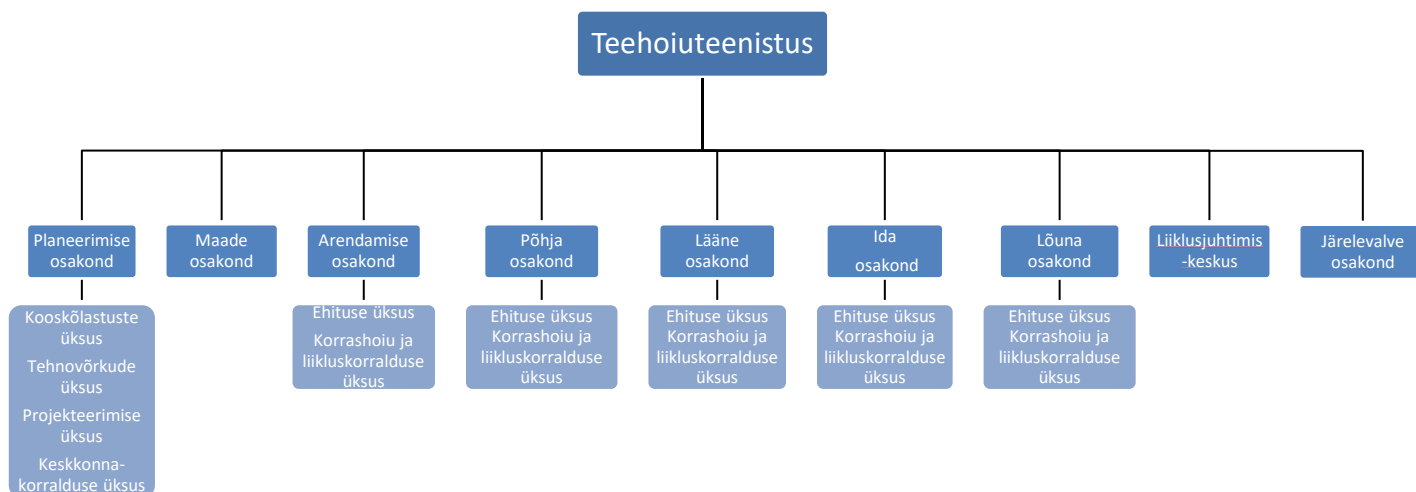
Teehoiuteenistus

Planeerimise osakond

Kooskõlastuste üksus

Tehnovõrkude üksus

Projekteerimise üksus

Keskkonnakorralduse üksus

Maade osakond

Arendamise osakond

Ehituse üksus

Korrashoiu ja liikluskorralduse üksus

Põhja osakond

Ehituse üksus
Korrashoiu ja liikluskorralduse üksus

Lääne osakond

Ehituse üksus
Korrashoiu ja liikluskorralduse üksus

Ida osakond

Ehituse üksus
Korrashoiu ja liikluskorralduse üksus

Lõuna osakond

Ehituse üksus
Korrashoiu ja liikluskorralduse üksus

Liiklusjuhtimis-keskus

Järelevalve osakond